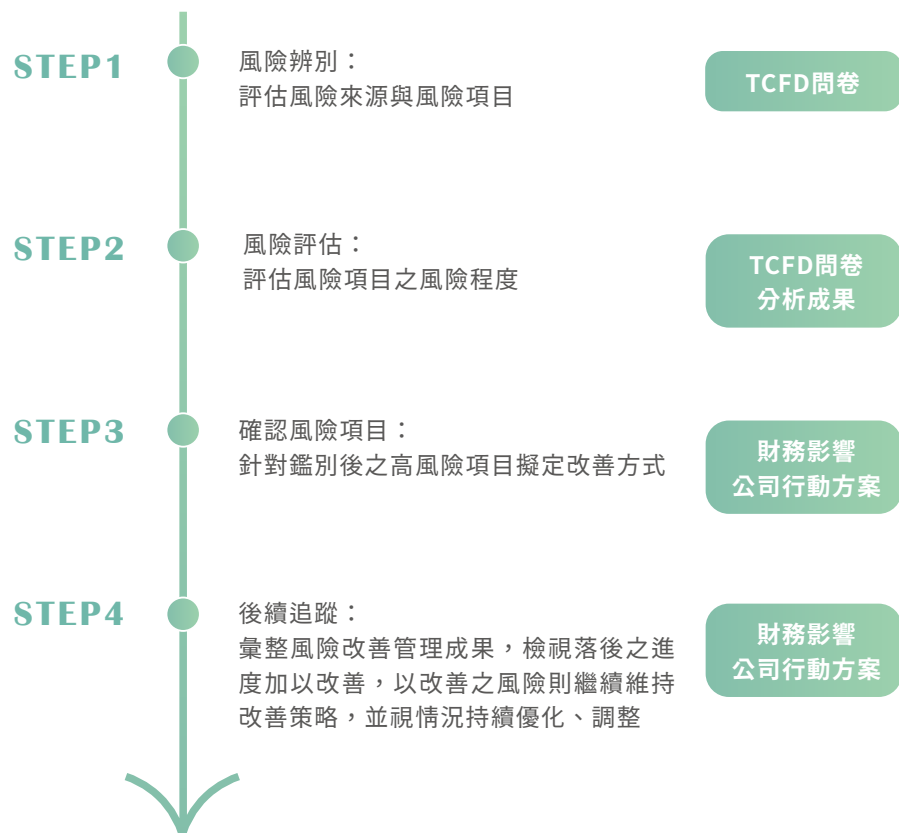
STEP1

風險辨別：
評估風險來源與風險項目

TCFD問卷

STEP2

風險評估：
評估風險項目之風險程度

TCFD問卷
分析成果

STEP3

確認風險項目：
針對鑑別後之高風險項目擬定改善方式

財務影響
公司行動方案

STEP4

後續追蹤：
彙整風險改善管理成果，檢視落後之進度加以改善，以改善之風險則繼續維持改善策略，並視情況持續優化、調整

財務影響
公司行動方案